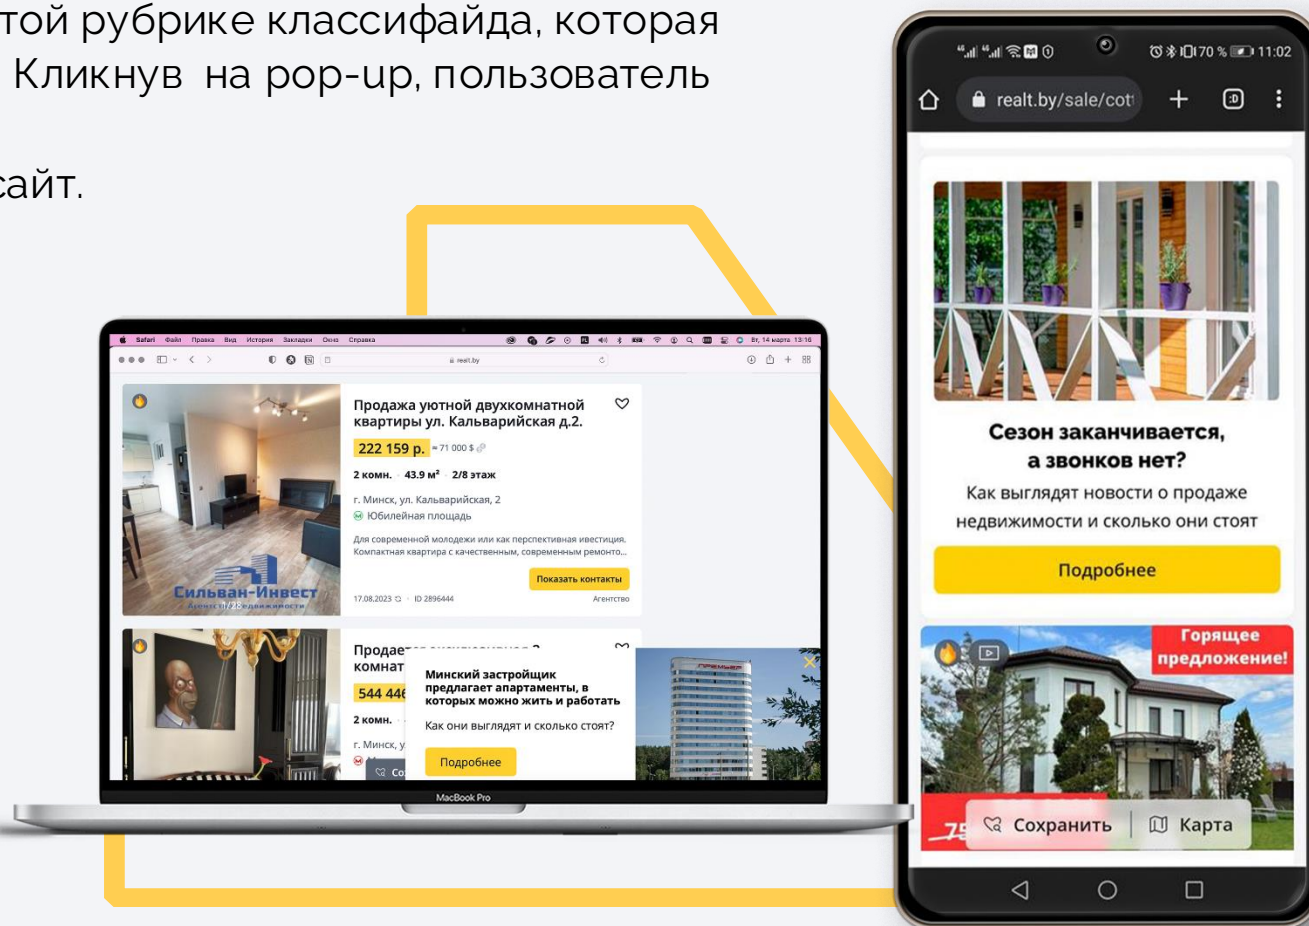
той рубрике классифайда, которая
Кликнув на pop-up, пользователь

сайт.

Safari Файл Правка Вид История Закладки Окно Справка

realt.by

Продажа уютной двухкомнатной квартиры ул. Кальварийская д.2.

222 159 р. ≈ 71 000 $

2 комн. · 43.9 м² · 2/8 этаж

г. Минск, ул. Кальварийская, 2

Юбилейная площадь

Для современной молодежи или как перспективная инвестиция. Компактная квартира с качественным, современным ремонто...

Показать контакты

17.08.2023 · ID 2896444

Агентство

Сильван-Инвест

Продает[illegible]

комнат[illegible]

544 44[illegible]

2 комн.

г. Минск, у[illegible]

Минский застройщик предлагает апартаменты, в которых можно жить и работать

Как они выглядят и сколько стоят?

Подробнее

MacBook Pro

70 % 11:02

realt.by/sale/cot

Сезон заканчивается, а звонков нет?

Как выглядят новости о продаже недвижимости и сколько они стоят

Подробнее

Горящее предложение!

Сохранить

Карта